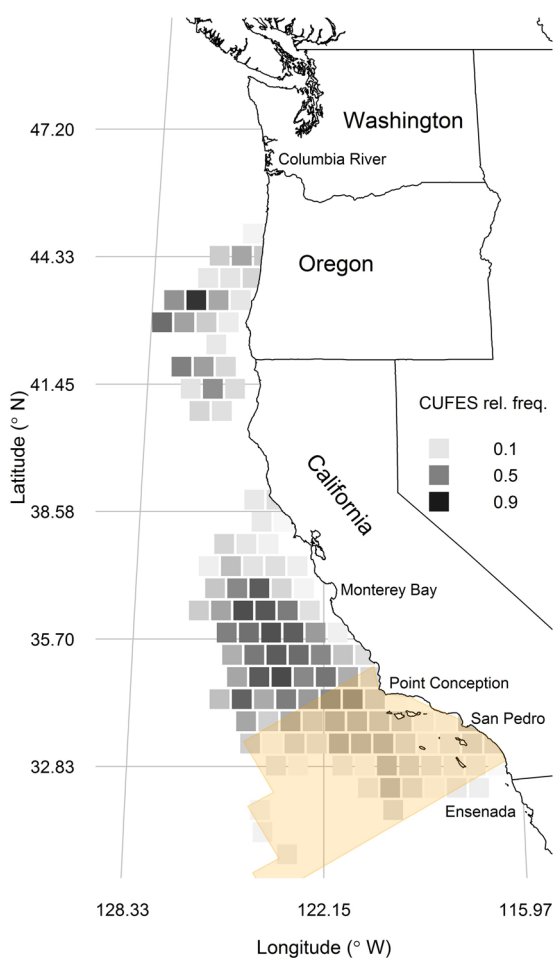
Washington

Columbia River

Oregon

California

CUFES rel. freq.

0.1

0.5

0.9

Monterey Bay

Point Conception

San Pedro

Ensenada

47.20

44.33

41.45

38.58

35.70

32.83

Latitude (° N)

128.33

122.15

115.97

Longitude (° W)